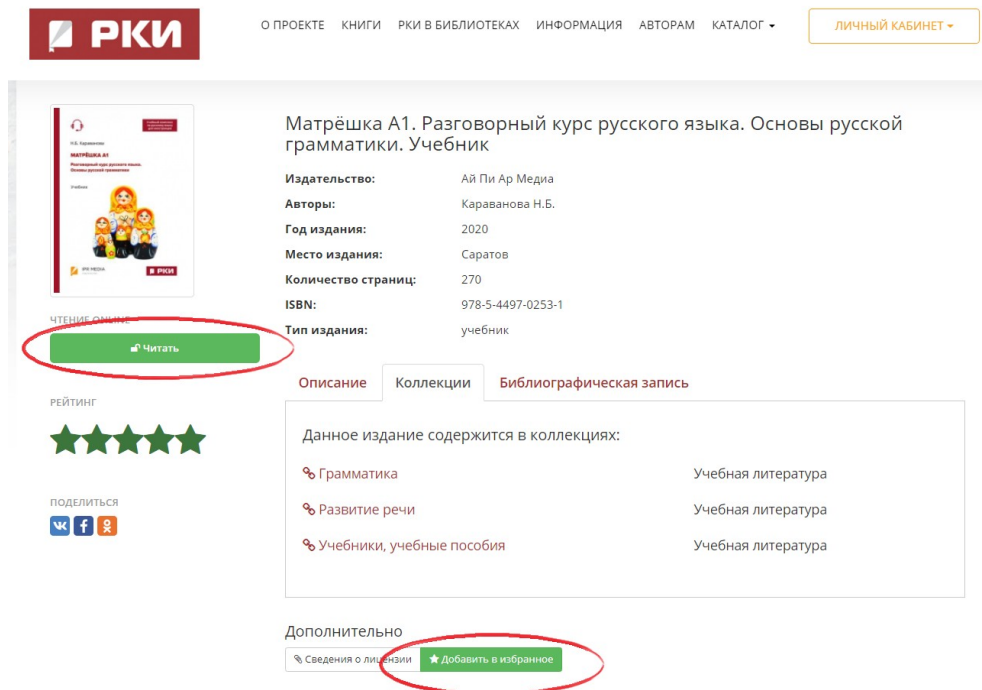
РКИ

О ПРОЕКТЕ КНИГИ РКИ В БИБЛИОТЕКАХ ИНФОРМАЦИЯ АВТОРАМ КАТАЛОГ ▾ ЛИЧНЫЙ КАБИНЕТ ▾

Н.Б. Караванова
МАТРЁШКА А1
Разговорный курс русского языка. Основы русской грамматики
Учебник
IPR MEDIA
РКИ

ЧТЕНИЕ ONLINE
Читать

РЕЙТИНГ

ПОДЕЛИТЬСЯ

Матрёшка А1. Разговорный курс русского языка. Основы русской грамматики. Учебник

| | |
|---|---|
| Издательство: | Ай Пи Ар Медиа |
| Авторы: | Караванова Н.Б. |
| Год издания: | 2020 |
| Место издания: | Саратов |
| Количество страниц: | 270 |
| ISBN: | 978-5-4497-0253-1 |
| Тип издания: | учебник |

Описание Коллекции Библиографическая запись

Данное издание содержится в коллекциях:

| | |
|---|---|
| Грамматика | Учебная литература |
| Развитие речи | Учебная литература |
| Учебники, учебные пособия | Учебная литература |

Дополнительно
Сведения о лицензии Добавить в избранное